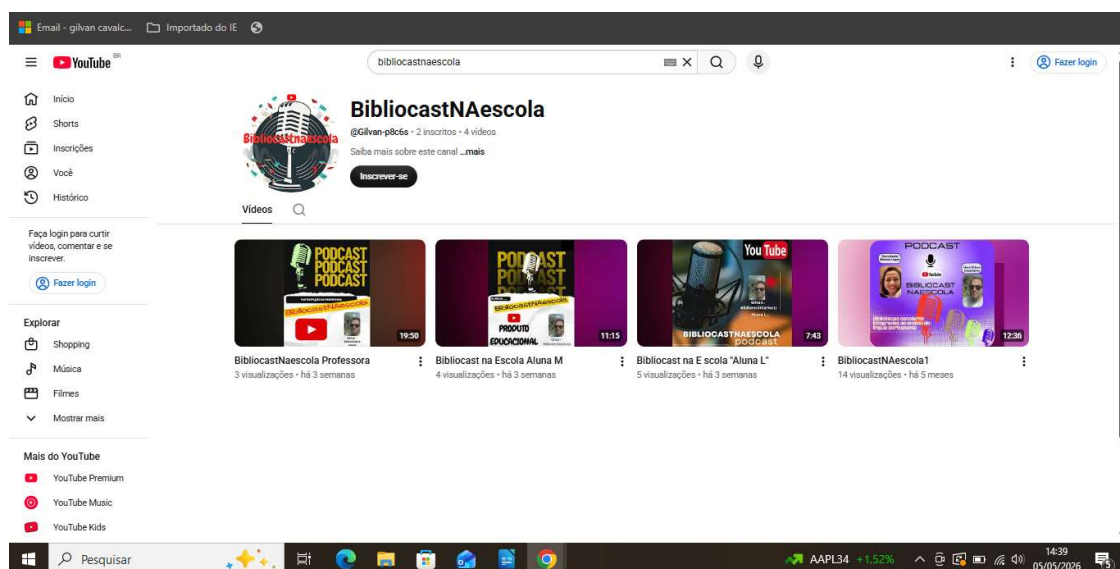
Email - gilvan cavalc... Importado do IE

YouTube BR

bibliocastnaescola

Fazer login

Início
Shorts
Inscrições
Você
Histórico

Faça login para curtir vídeos, comentar e se inscrever.

Fazer login

Explorar
Shopping
Música
Filmes
Mostrar mais

Mais do YouTube
YouTube Premium
YouTube Music
YouTube Kids

BibliocastNAescola
@Gilvan-p8c6s • 2 inscritos • 4 vídeos
Saiba mais sobre este canal ...mais
Inscrever-se

Vídeos

PODCAST PODCAST PODCAST
BibliocastNAescola
19:50
BibliocastNaescola Professora
3 visualizações • há 3 semanas

PODCAST PODCAST PODCAST
BibliocastNAescola
PRODUTO EDUCACIONAL
11:15
Bibliocast na Escola Aluna M
4 visualizações • há 3 semanas

YouTube
BIBLIOCASTNAESCOLA podcast
7:43
Bibliocast na E scola "Aluna L"
5 visualizações • há 3 semanas

PODCAST
BIBLIOCAST NAESCOLA
12:36
BibliocastNAescola1
14 visualizações • há 5 meses

Pesquisar
AAPL34 +1,52%
14:39
05/05/2026